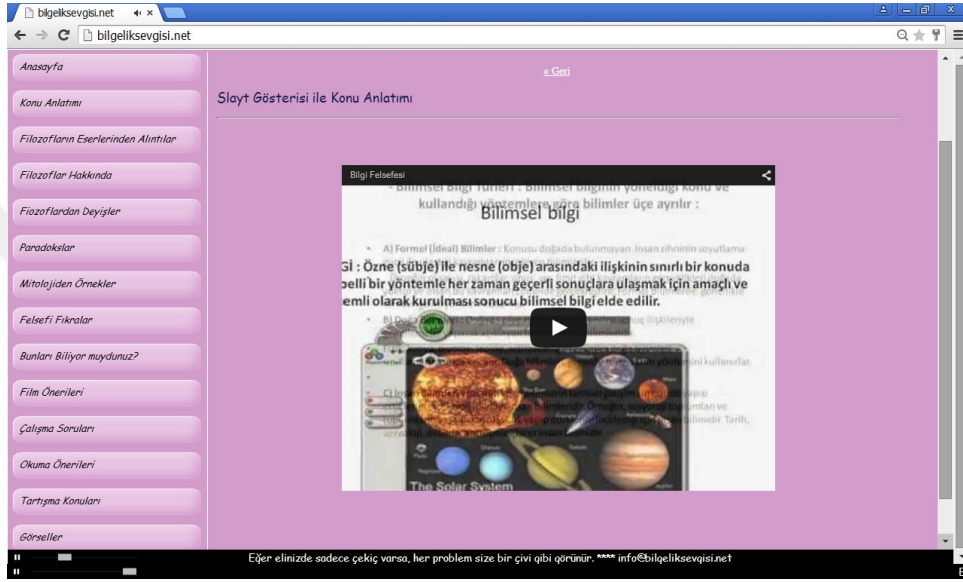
bilgeliksevgisi.net

bilgeliksevgisi.net

Anasayfa

Konu Anlatımı

Filozofların Eserlerinden Alıntılar

Filozoflar Hakkında

Fiozoflardan Deyişler

Paradokslar

Mitolojiden Örnekler

Felsefi Fıkralar

Bunları Biliyor muydunuz?

Film Önerileri

Çalışma Soruları

Okuma Önerileri

Tartışma Konuları

Görseller

« Geri

Slayt Gösterisi ile Konu Anlatımı

Bilgi Felsefesi

- Bilimsel Bilgi Türleri : Bilimsel bilginin yöneldiği konu ve kullandığı yöntemlere göre bilimler üçe ayrılır :

Bilimsel bilgi

• A) Formel (İdeal) Bilimler : Konusu doğada bulunmayan, insan zihninin soyutlama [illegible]

Gİ : Özne (süje) ile nesne (obje) arasındaki ilişkinin sınırlı bir konuda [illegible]elli bir yöntemle her zaman geçerli sonuçlara ulaşmak için amaçlı ve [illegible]emli olarak kurulması sonucu bilimsel bilgi elde edilir.

• B) Doğa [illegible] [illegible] ilişkileriyle

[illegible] Doğa bilimleri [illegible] yöntemini kullanırlar.

• C) İnsan Bilimleri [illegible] tarihsel gelişim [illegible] Örneğin, sosyoloji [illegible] Tarih, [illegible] insan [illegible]

The Solar System

Eğer elinizde sadece çekiç varsa, her problem size bir çivi gibi görünür. **** info@bilgeliksevgisi.net